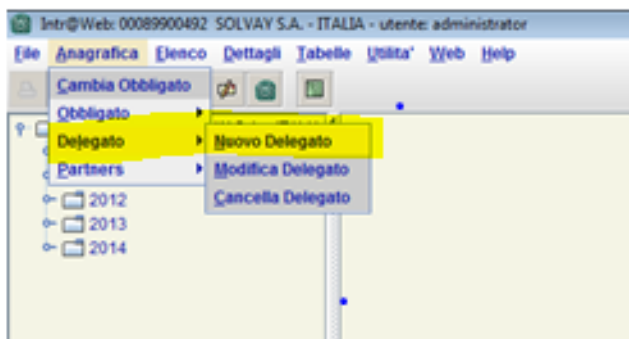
Intr@Web: 00089900492 SOLVAY S.A. - ITALIA - utente: administrator

File Anagrafica Elenco Dettagli Tabelle Utilita' Web Help

Cambia Obbligato
Obbligato
Delegato
Partners

Nuovo Delegato
Modifica Delegato
Cancella Delegato

2012
2013
2014